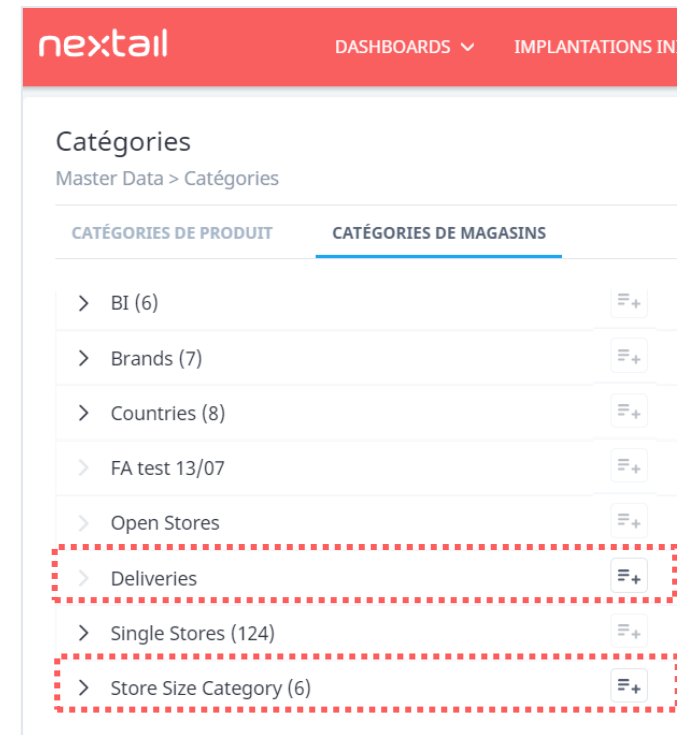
nextail DASHBOARDS IMPLANTATIONS IN

Catégories

Master Data > Catégories

CATÉGORIES DE PRODUIT CATÉGORIES DE MAGASINS

BI (6)

Brands (7)

Countries (8)

FA test 13/07

Open Stores

Deliveries

Single Stores (124)

Store Size Category (6)